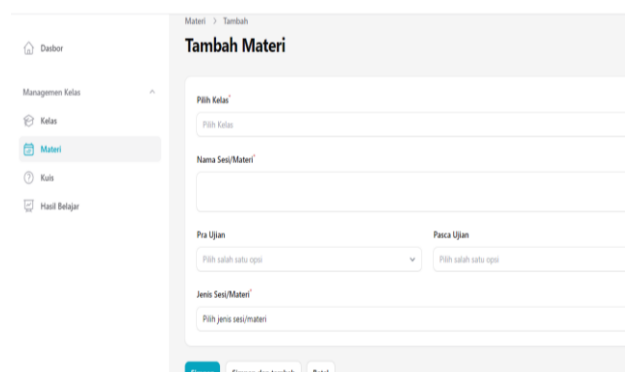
Dasbor

Managemen Kelas

Kelas

Materi

Kuis

Hasil Belajar

Materi > Tambah

Tambah Materi

Pilih Kelas*

Pilih Kelas

Nama Sesi/Materi*

Pra Ujian

Pilih salah satu opsi

Pasca Ujian

Pilih salah satu opsi

Jenis Sesi/Materi*

Pilih jenis sesi/materi

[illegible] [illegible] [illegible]